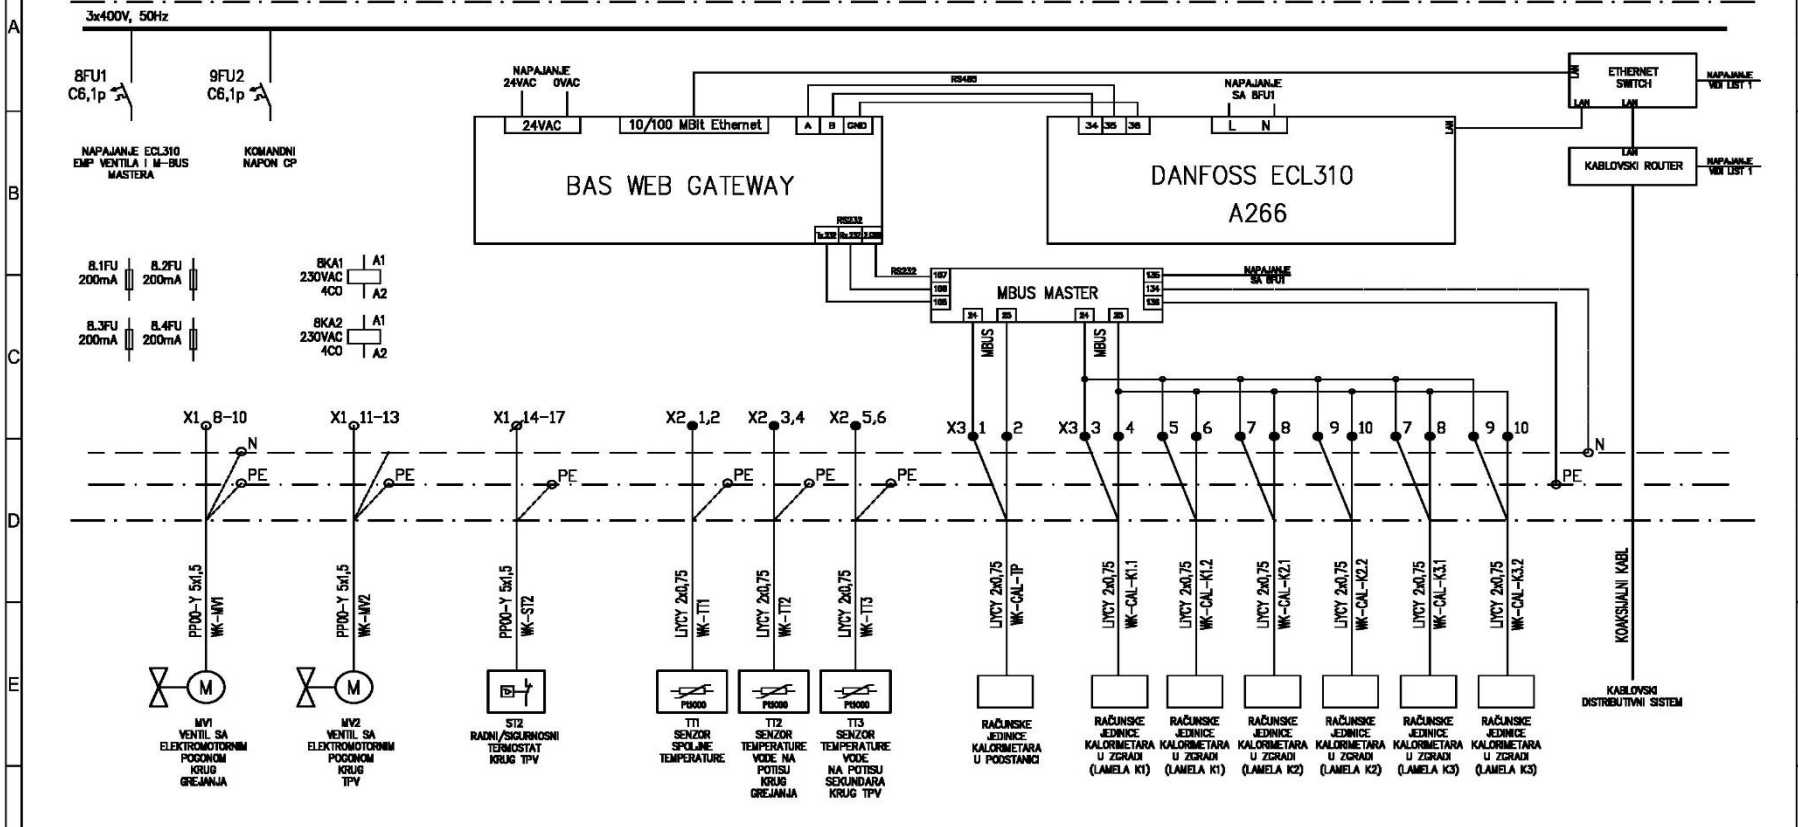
A
B
C
D
E

3x400V, 50Hz

8FU1
C6,1p

9FU2
C6,1p

NAPAJANJE ECL310 EMP VENTILA I M-BUS MASTERA

KOMANDNI NAPON CP

8.1FU 200mA
8.2FU 200mA
8.3FU 200mA
8.4FU 200mA

8KA1 230VAC 4CO
A1
A2

8KA2 230VAC 4CO
A1
A2

NAPAJANJE 24VAC 0VAC

RS485

24VAC
10/100 MBit Ethernet
A
B
GND

BAS WEB GATEWAY

RS232
Tx232 Rx232 GND

NAPAJANJE SA 8FU1

34 35 36
L N
LAN

DANFOSS ECL310
A266

LAN
ETHERNET SWITCH
LAN LAN

NAPAJANJE VIDI LIST 1

LAN
KABLOVSKI ROUTER

NAPAJANJE VIDI LIST 1

RS232
107
106
105

MBUS MASTER

135
134
133

NAPAJANJE SA 8FU1

24 25 24 25
MBUS
MBUS

X1 8-10
X1 11-13
X1 14-17
X2 1,2
X2 3,4
X2 5,6
X3 1 2
X3 3 4 5 6 7 8 9 10 7 8 9 10

N
PE
PE
PE
PE
PE
PE
N
PE

PP00-Y 5x1,5 WK-MV1
PP00-Y 5x1,5 WK-MV2
PP00-Y 5x1,5 WK-ST2
LIYCY 2x0,75 WK-TT1
LIYCY 2x0,75 WK-TT2
LIYCY 2x0,75 WK-TT3
LIYCY 2x0,75 WK-CAL-TP
LIYCY 2x0,75 WK-CAL-K1.1
LIYCY 2x0,75 WK-CAL-K1.2
LIYCY 2x0,75 WK-CAL-K2.1
LIYCY 2x0,75 WK-CAL-K2.2
LIYCY 2x0,75 WK-CAL-K3.1
LIYCY 2x0,75 WK-CAL-K3.2
KOAKSIJALNI KABL

M
M
Pt1000
Pt1000
Pt1000

MV1 VENTIL SA ELEKTROMOTORNIM POGONOM KRUG GREJANJA

MV2 VENTIL SA ELEKTROMOTORNIM POGONOM KRUG TPV

ST2 RADNI/SIGURNOSNI TERMOSTAT KRUG TPV

TT1 SENZOR SPOLJNE TEMPERATURE

TT2 SENZOR TEMPERATURE VODE NA POTISU KRUG GREJANJA

TT3 SENZOR TEMPERATURE VODE NA POTISU SEKUNDARA KRUG TPV

RAČUNSKE JEDINICE KALORIMETARA U PODSTANICI

RAČUNSKE JEDINICE KALORIMETARA U ZGRADI (LAMELA K1)

RAČUNSKE JEDINICE KALORIMETARA U ZGRADI (LAMELA K1)

RAČUNSKE JEDINICE KALORIMETARA U ZGRADI (LAMELA K2)

RAČUNSKE JEDINICE KALORIMETARA U ZGRADI (LAMELA K2)

RAČUNSKE JEDINICE KALORIMETARA U ZGRADI (LAMELA K3)

RAČUNSKE JEDINICE KALORIMETARA U ZGRADI (LAMELA K3)

KABLOVSKI DISTRIBUTIVNI SISTEM